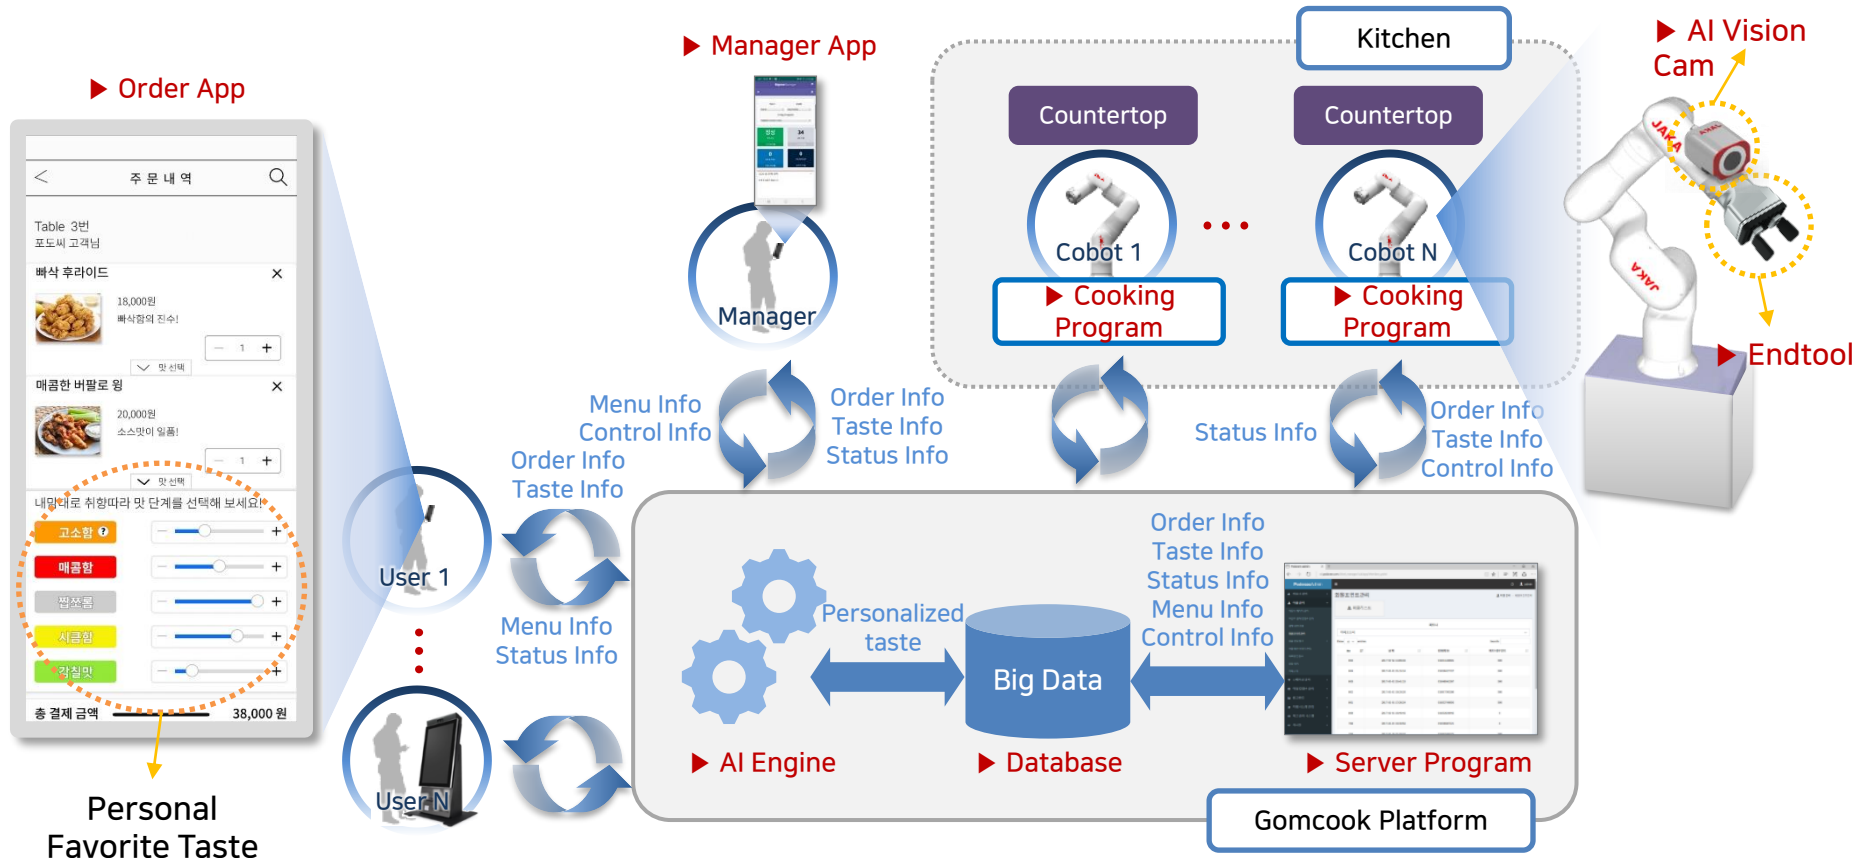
▶ Order App

주 문 내 역

Table 3번
포도씨 고객님

빠삭 후라이드
18,000원
빠삭함의 진수!
1
맛 선택

매콤한 버팔로 윙
20,000원
소스맛이 일품!
1
맛 선택

내맘대로 취향따라 맛 단계를 선택해 보세요!
고소함
매콤함
짭조름
새콤함
감칠맛

총 결제 금액 38,000 원

Personal Favorite Taste

▶ Manager App

Manager

User 1

User N

Menu Info
Control Info
Order Info
Taste Info

Order Info
Taste Info
Status Info

Menu Info
Status Info

Kitchen

Countertop
Countertop

Cobot 1
Cobot N

▶ Cooking Program
▶ Cooking Program

Status Info

Order Info
Taste Info
Control Info

▶ AI Vision Cam

▶ Endtool

Order Info
Taste Info
Status Info
Menu Info
Control Info

Personalized taste

Big Data

▶ AI Engine
▶ Database
▶ Server Program

Gomcook Platform